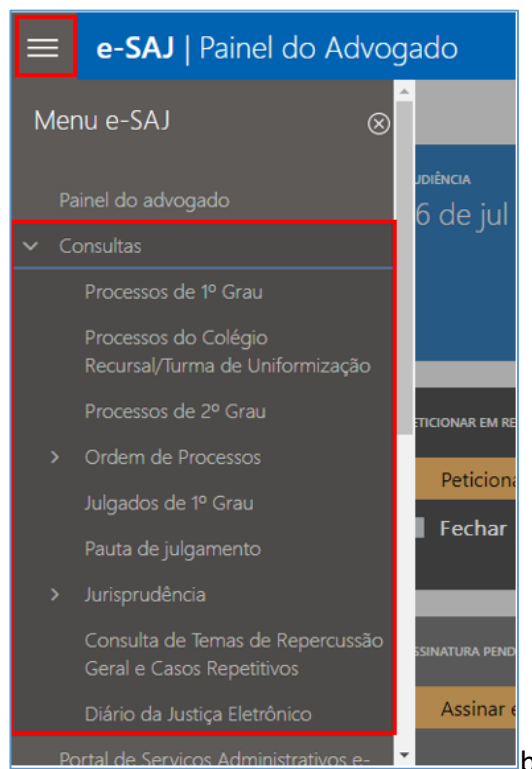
e-SAJ | Painel do Advogado

Menu e-SAJ

Painel do advogado

Consultas

Processos de 1º Grau

Processos do Colégio Recursal/Turma de Uniformização

Processos de 2º Grau

Ordem de Processos

Julgados de 1º Grau

Pauta de julgamento

Jurisprudência

Consulta de Temas de Repercussão Geral e Casos Repetitivos

Diário da Justiça Eletrônico

Portal de Serviços Administrativos e-

UDIÊNCIA

6 de jul

ETICIONAR EM RE

Peticiona

Fechar

SSINATURA PEND

Assinar e

h